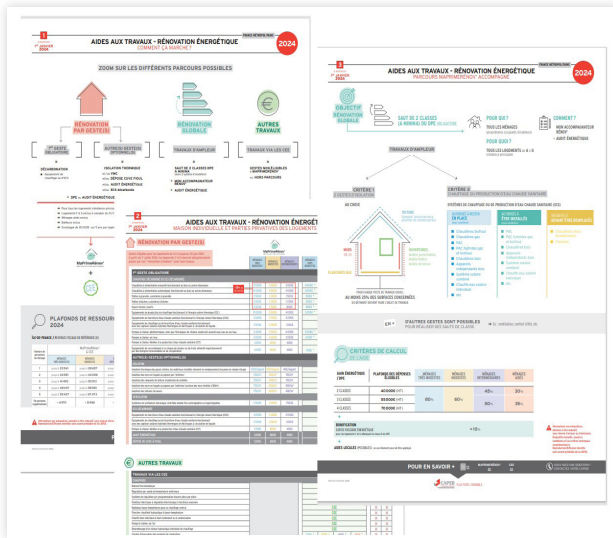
1

1er JANVIER 2024

AIDES AUX TRAVAUX - RÉNOVATION ÉNERGÉTIQUE

COMMENT ÇA MARCHE ?

2024

ZOOM SUR LES DIFFÉRENTS PARCOURS POSSIBLES

RÉNOVATION PAR GESTE(S)

RÉNOVATION GLOBALE

AUTRES TRAVAUX

TRAVAUX D'AMPLEUR

TRAVAUX VIA LES CEE

PLAFONDS DE RESSOURCES 2024

2

AIDES AUX TRAVAUX - RÉNOVATION ÉNERGÉTIQUE

MAISON INDIVIDUELLE ET PARTIES PRIVATIVES DES LOGEMENTS

RÉNOVATION PAR GESTE(S)

AUTRES TRAVAUX

3

AIDES AUX TRAVAUX - RÉNOVATION ÉNERGÉTIQUE

PARCOURS MAPRIMERÉNOV' ACCOMPAGNÉ

2024

OBJECTIF RÉNOVATION GLOBALE

SAUT DE 2 CLASSES À LA MINIMA) DU DPE

POUR QUI ?

POUR QUOI ?

COMMENT ?

TRAVAUX D'AMPLEUR

CRITÈRE 1

CRITÈRE 2

CRITÈRES DE CALCUL DE L'AIDE

POUR EN SAVOIR +